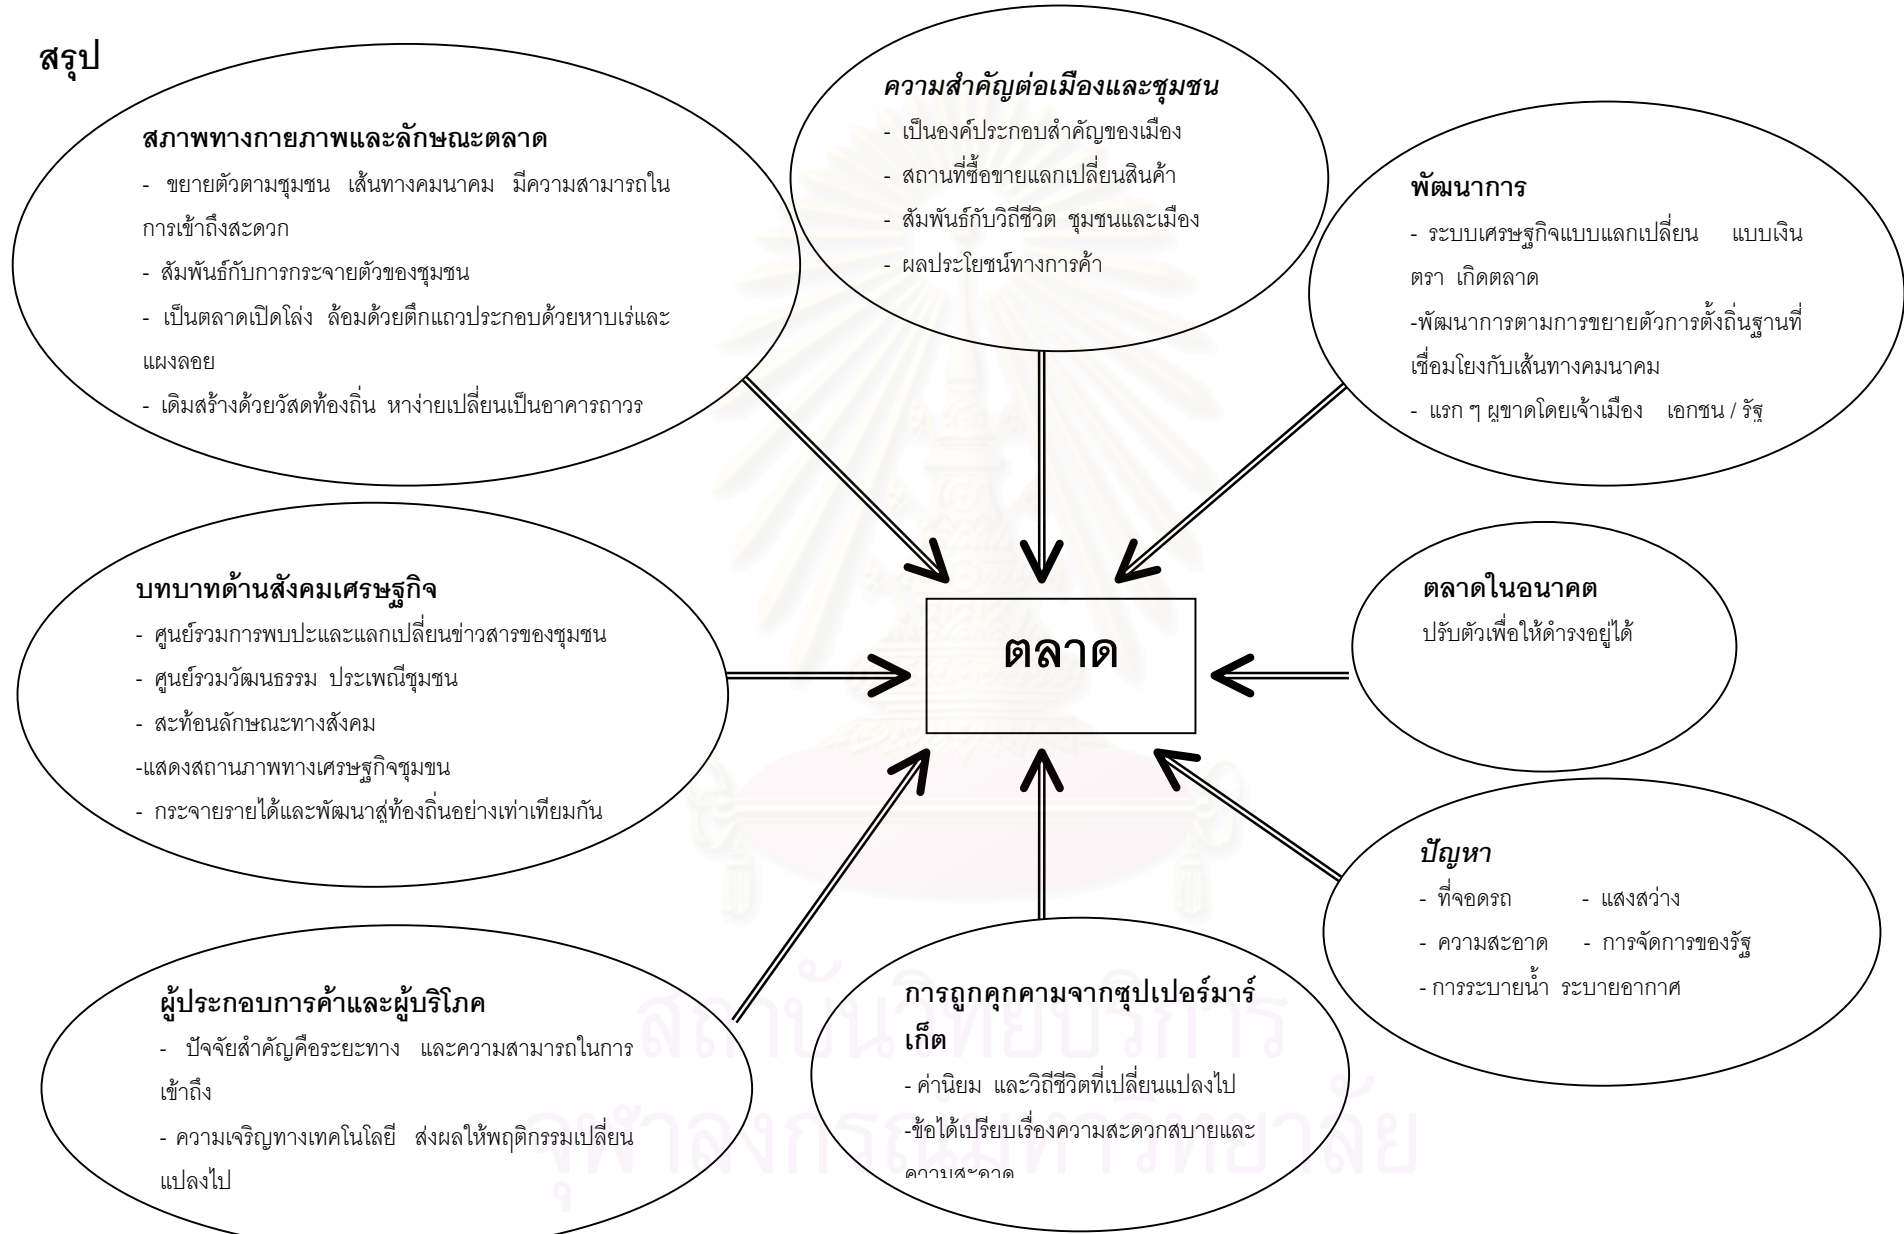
สรุป

สภาพทางกายภาพและลักษณะตลาด
- ขยายตัวตามชุมชน เส้นทางคมนาคม มีความสามารถในการเข้าถึงสะดวก
- สัมพันธ์กับการกระจายตัวของชุมชน
- เป็นตลาดเปิดโล่ง ล้อมด้วยตึกแถวประกอบด้วยหาบเร่และแผงลอย
- เดิมสร้างด้วยวัสดุท้องถิ่น หาง่ายเปลี่ยนเป็นอาคารถาวร

ความสำคัญต่อเมืองและชุมชน
- เป็นองค์ประกอบสำคัญของเมือง
- สถานที่ซื้อขายแลกเปลี่ยนสินค้า
- สัมพันธ์กับวิถีชีวิต ชุมชนและเมือง
- ผลประโยชน์ทางการค้า

พัฒนาการ
- ระบบเศรษฐกิจแบบแลกเปลี่ยน แบบเงินตรา เกิดตลาด
-พัฒนาการตามการขยายตัวการตั้งถิ่นฐานที่เชื่อมโยงกับเส้นทางคมนาคม
- แรก ๆ ผูขาดโดยเจ้าเมือง เอกชน / รัฐ

บทบาทด้านสังคมเศรษฐกิจ
- ศูนย์รวมการพบปะและแลกเปลี่ยนข่าวสารของชุมชน
- ศูนย์รวมวัฒนธรรม ประเพณีชุมชน
- สะท้อนลักษณะทางสังคม
-แสดงสถานภาพทางเศรษฐกิจชุมขน
- กระจายรายได้และพัฒนาสู่ท้องถิ่นอย่างเท่าเทียมกัน

ตลาด

ตลาดในอนาคต
ปรับตัวเพื่อให้ดำรงอยู่ได้

ปัญหา
- ที่จอดรถ - แสงสว่าง
- ความสะอาด - การจัดการของรัฐ
- การระบายน้ำ ระบายอากาศ

ผู้ประกอบการค้าและผู้บริโภค
- ปัจจัยสำคัญคือระยะทาง และความสามารถในการเข้าถึง
- ความเจริญทางเทคโนโลยี ส่งผลให้พฤติกรรมเปลี่ยนแปลงไป

การถูกคุกคามจากซุปเปอร์มาร์เก็ต
- ค่านิยม และวิถีชีวิตที่เปลี่ยนแปลงไป
-ข้อได้เปรียบเรื่องความสะดวกสบายและความสะอาด